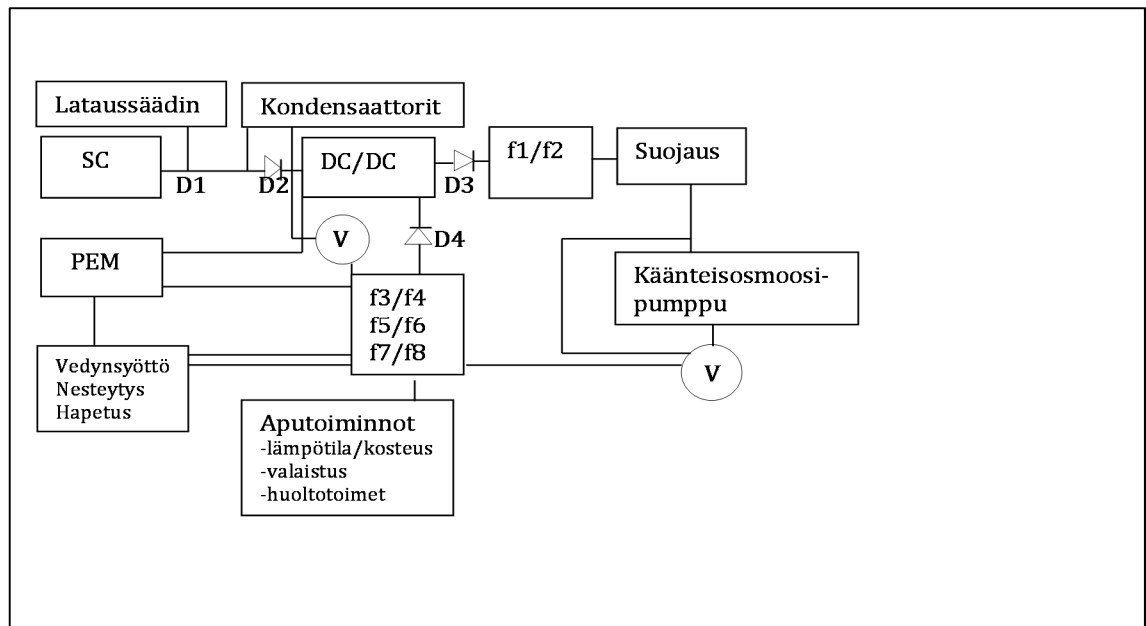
Lataussäädin

Kondensaattorit

SC

D1

D2

DC/DC

D3

f1/f2

Suojaus

V

D4

PEM

f3/f4
f5/f6
f7/f8

Käänteisosmoosipumppu

Vedynsyöttö
Nesteytys
Hapetus

V

Aputoiminnot
-lämpötila/kosteus
-valaistus
-huoltotoimet